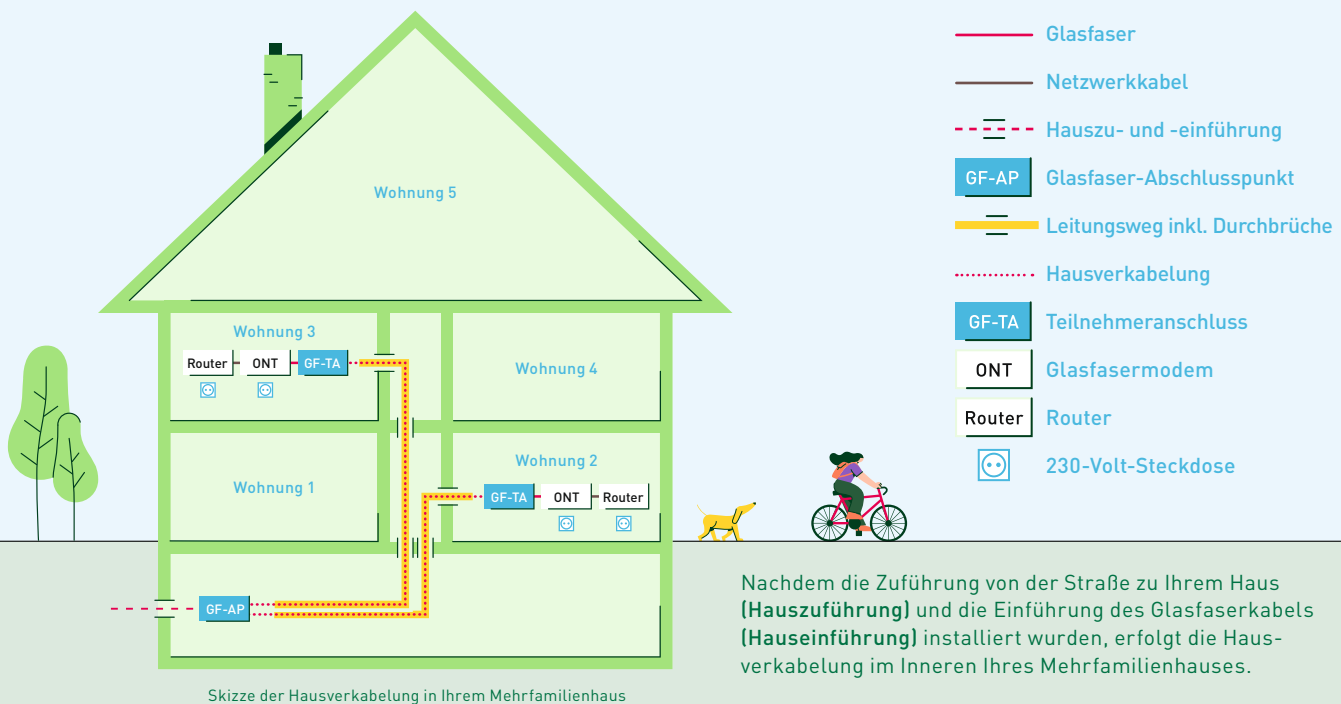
Wohnung 5

Wohnung 3

Router ONT GF-TA

Wohnung 4

Wohnung 2

Wohnung 1

GF-TA ONT Router

GF-AP

Skizze der Hausverkabelung in Ihrem Mehrfamilienhaus

Glasfaser

Netzwerkkabel

Hauszu- und -einführung

GF-AP Glasfaser-Abschlusspunkt

Leitungsweg inkl. Durchbrüche

Hausverkabelung

GF-TA Teilnehmeranschluss

ONT Glasfasermodem

Router Router

230-Volt-Steckdose

Nachdem die Zuführung von der Straße zu Ihrem Haus **(Hauszuführung)** und die Einführung des Glasfaserkabels **(Hauseinführung)** installiert wurden, erfolgt die Hausverkabelung im Inneren Ihres Mehrfamilienhauses.